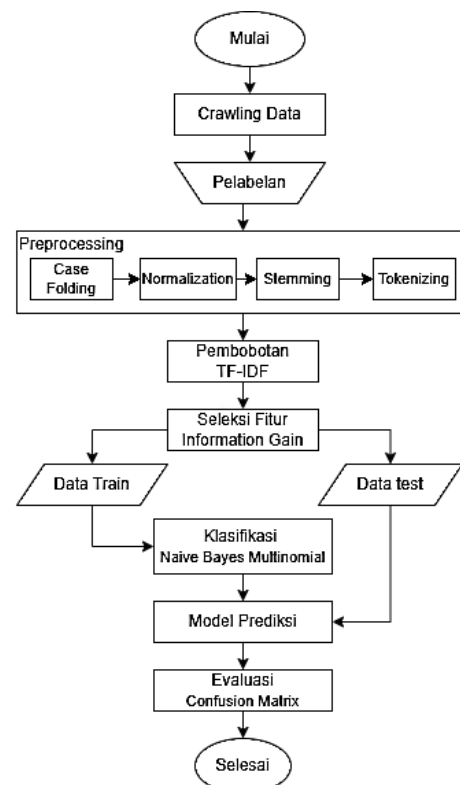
Mulai

Crawling Data

Pelabelan

Preprocessing

Case Folding

Normalization

Stemming

Tokenizing

Pembobotan TF-IDF

Seleksi Fitur Information Gain

Data Train

Data test

Klasifikasi Naive Bayes Multinomial

Model Prediksi

Evaluasi Confusion Matrix

Selesai